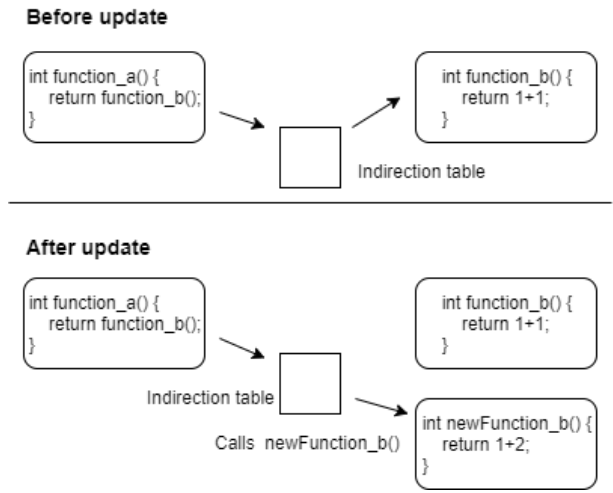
Before update

int function_a() {
return function_b();
}

int function_b() {
return 1+1;
}

Indirection table

After update

int function_a() {
return function_b();
}

int function_b() {
return 1+1;
}

Indirection table

Calls newFunction_b()

int newFunction_b() {
return 1+2;
}